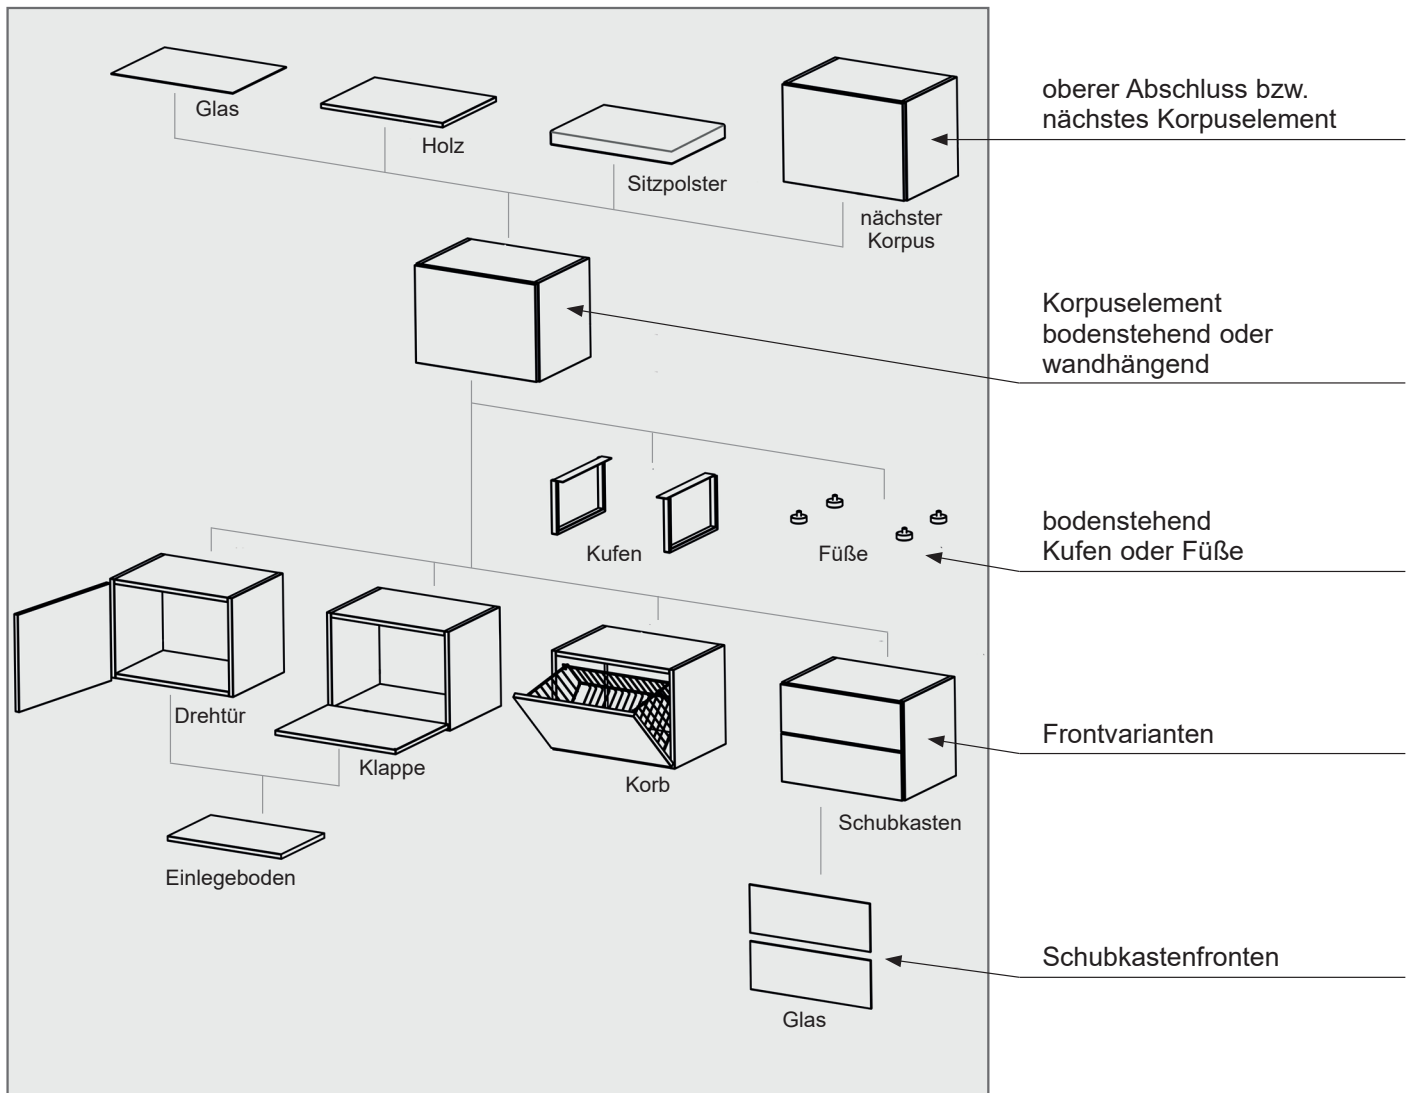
Glas
Holz
Sitzpolster
nächster Korpus

oberer Abschluss bzw. nächstes Korpuselement

Korpuselement bodenstehend oder wandhängend

Kufen
Füße

bodenstehend Kufen oder Füße

Drehtür
Klappe
Korb
Schubkasten

Frontvarianten

Einlegeboden

Glas

Schubkastenfronten